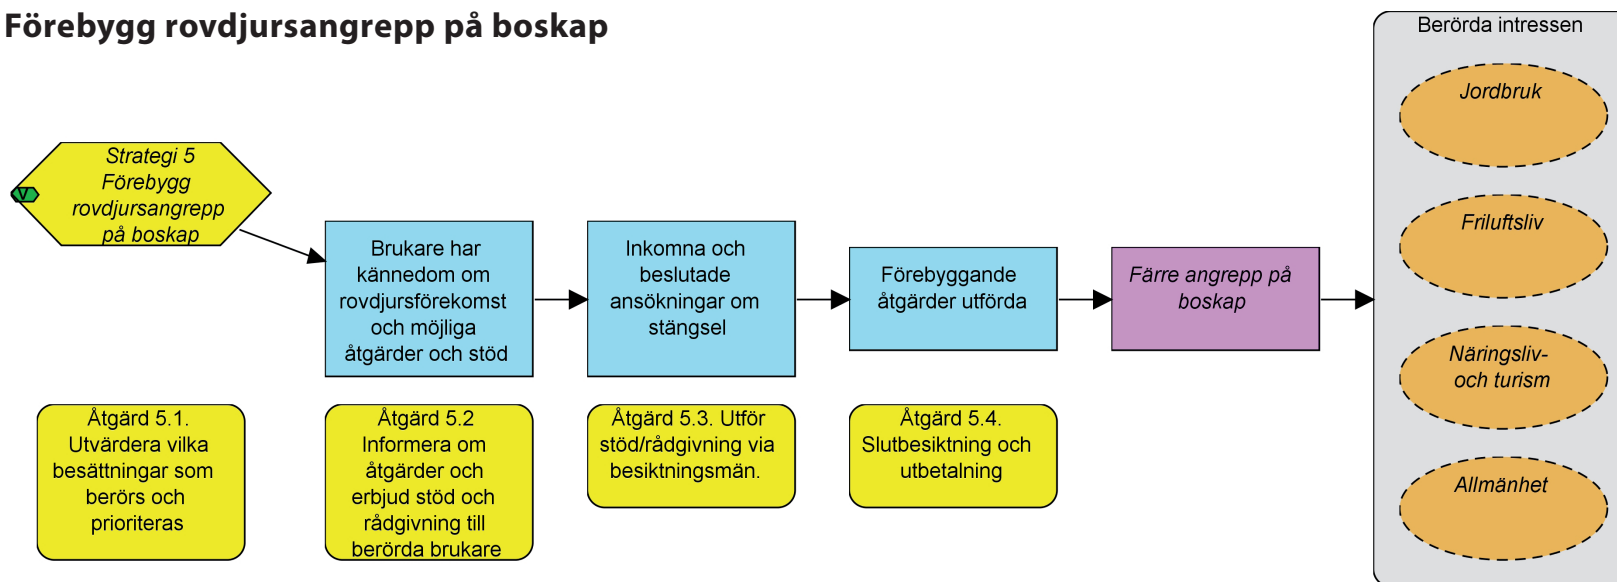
Förebygg rovdjursangrepp på boskap

V

Strategi 5 Förebygg rovdjursangrepp på boskap

Brukare har kännedom om rovdjursförekomst och möjliga åtgärder och stöd

Inkomna och beslutade ansökningar om stängsel

Förebyggande åtgärder utförda

Färre angrepp på boskap

Berörda intressen

Jordbruk

Friluftsliv

Näringsliv- och turism

Allmänhet

Åtgärd 5.1. Utvärdera vilka besättningar som berörs och prioriteras

Åtgärd 5.2 Informera om åtgärder och erbjud stöd och rådgivning till berörda brukare

Åtgärd 5.3. Utför stöd/rådgivning via besiktningsmän.

Åtgärd 5.4. Slutbesiktning och utbetalning